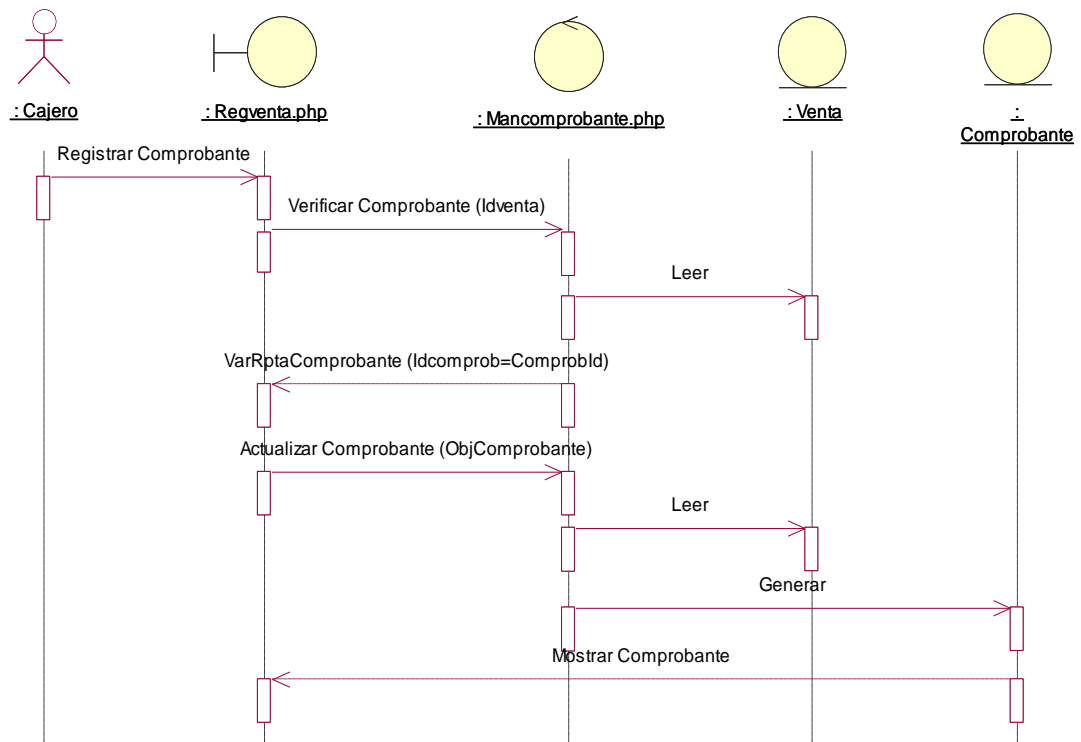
: Cajero

: Regventa.php

: Mancomprobante.php

: Venta

: Comprobante

Registrar Comprobante

Verificar Comprobante (Idventa)

Leer

VarRptaComprobante (Idcomprob=ComprobId)

Actualizar Comprobante (ObjComprobante)

Leer

Generar

Mostrar Comprobante